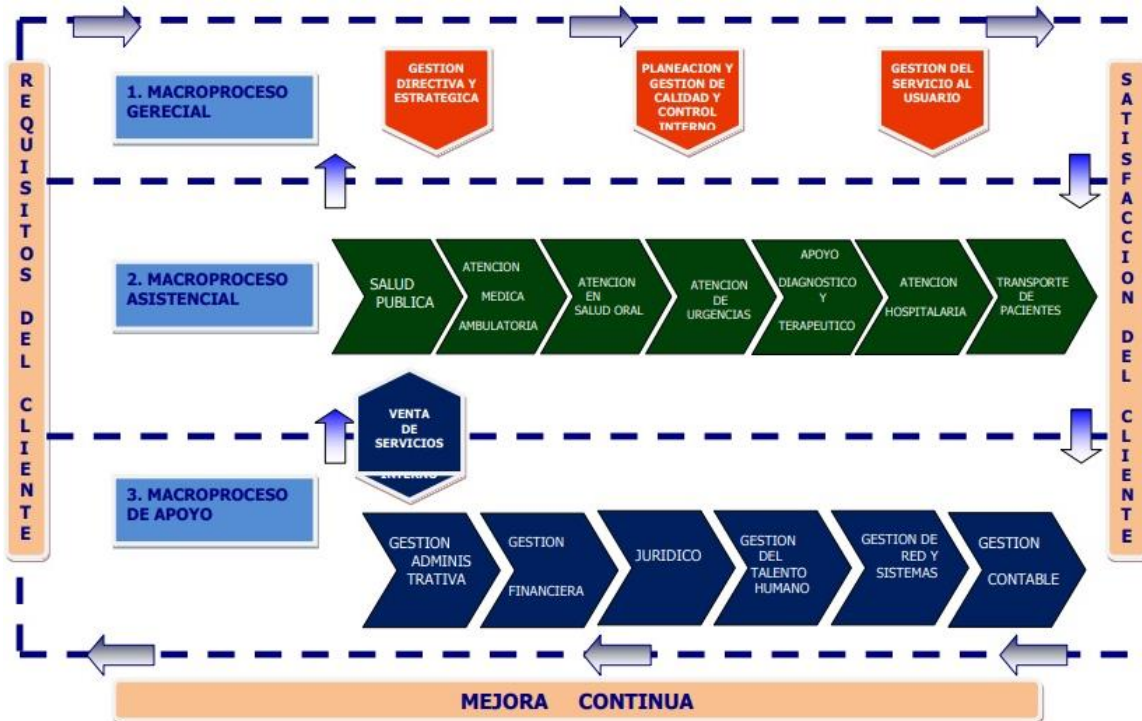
REQUISITOS DEL CLIENTE

1. MACROPROCESO GERECIAL

GESTION DIRECTIVA Y ESTRATEGICA

PLANEACION Y GESTION DE CALIDAD Y CONTROL INTERNO

GESTION DEL SERVICIO AL USUARIO

SATISFACCION DEL CLIENTE

2. MACROPROCESO ASISTENCIAL

SALUD PUBLICA

ATENCION MEDICA AMBULATORIA

ATENCION EN SALUD ORAL

ATENCION DE URGENCIAS

APOYO DIAGNOSTICO Y TERAPEUTICO

ATENCION HOSPITALARIA

TRANSPORTE DE PACIENTES

VENTA DE SERVICIOS

INTERNO

3. MACROPROCESO DE APOYO

GESTION ADMINISTRATIVA

GESTION FINANCIERA

JURIDICO

GESTION DEL TALENTO HUMANO

GESTION DE RED Y SISTEMAS

GESTION CONTABLE

MEJORA CONTINUA